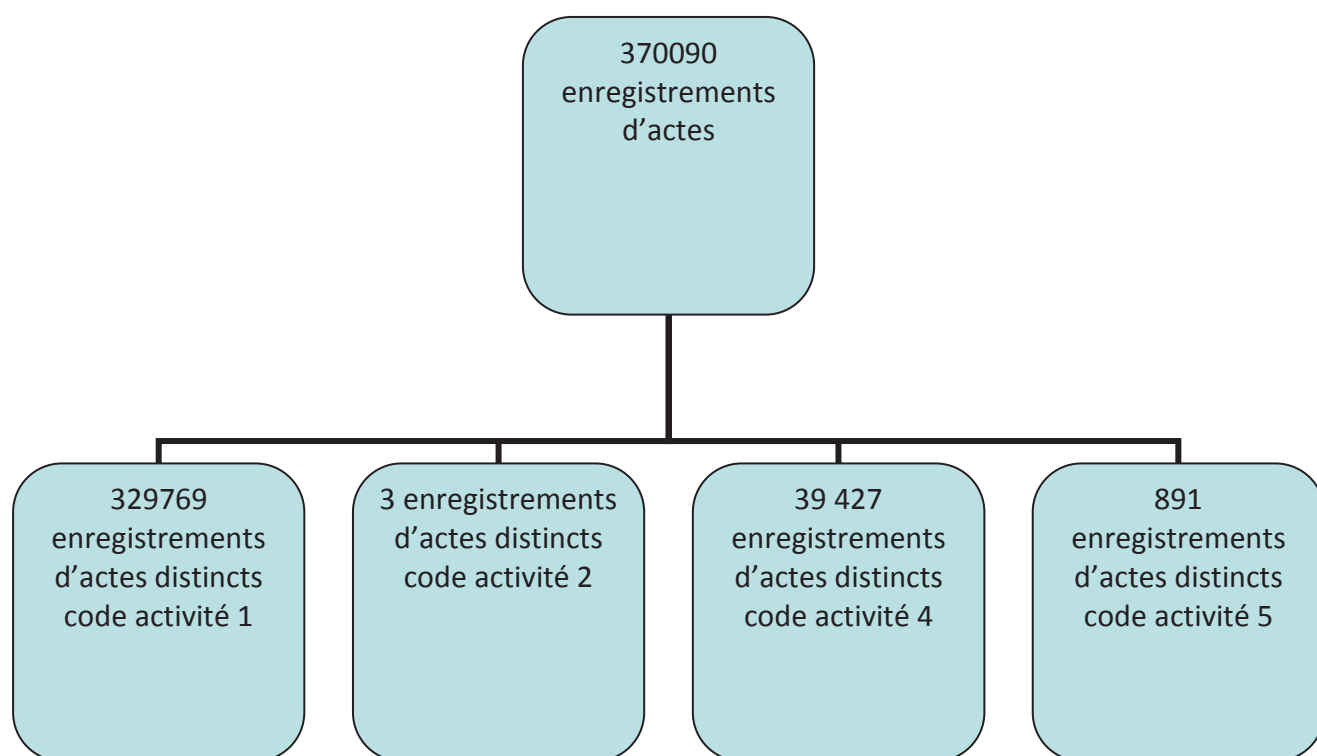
370090 enregistrements d’actes

329769 enregistrements d’actes distincts code activité 1

3 enregistrements d’actes distincts code activité 2

39 427 enregistrements d’actes distincts code activité 4

891 enregistrements d’actes distincts code activité 5